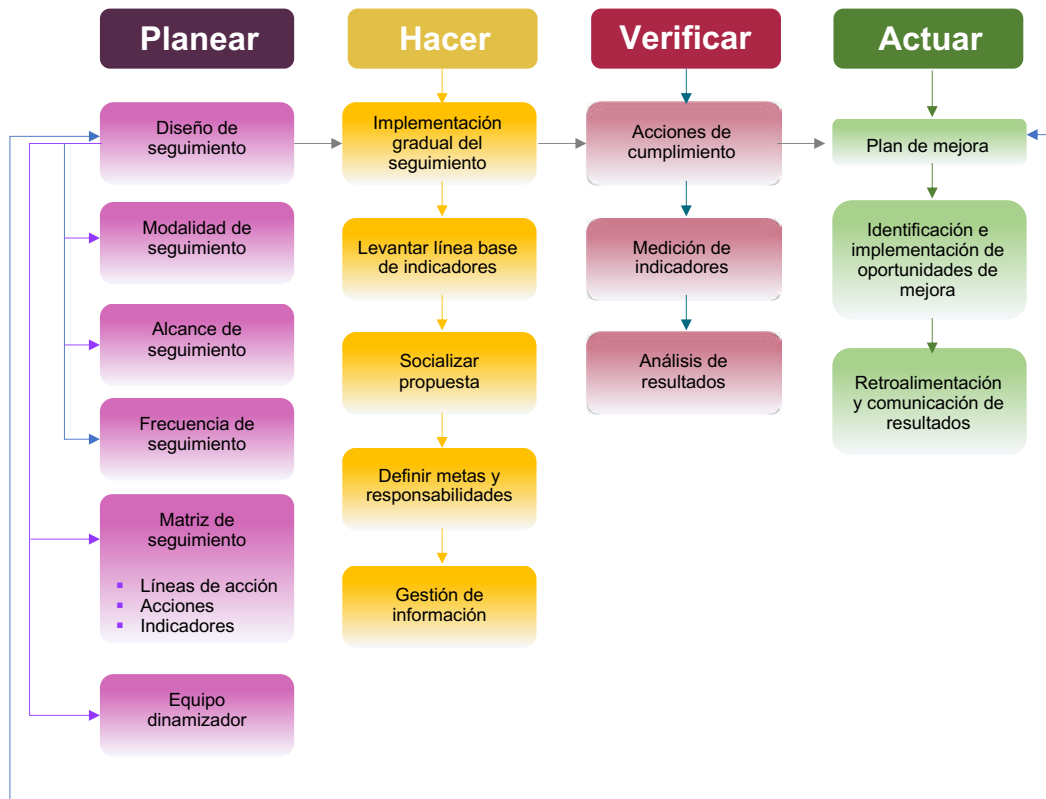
Planear

Diseño de seguimiento

Modalidad de seguimiento

Alcance de seguimiento

Frecuencia de seguimiento

Matriz de seguimiento
- Líneas de acción
- Acciones
- Indicadores

Equipo dinamizador

Hacer

Implementación gradual del seguimiento

Levantar línea base de indicadores

Socializar propuesta

Definir metas y responsabilidades

Gestión de información

Verificar

Acciones de cumplimiento

Medición de indicadores

Análisis de resultados

Actuar

Plan de mejora

Identificación e implementación de oportunidades de mejora

Retroalimentación y comunicación de resultados